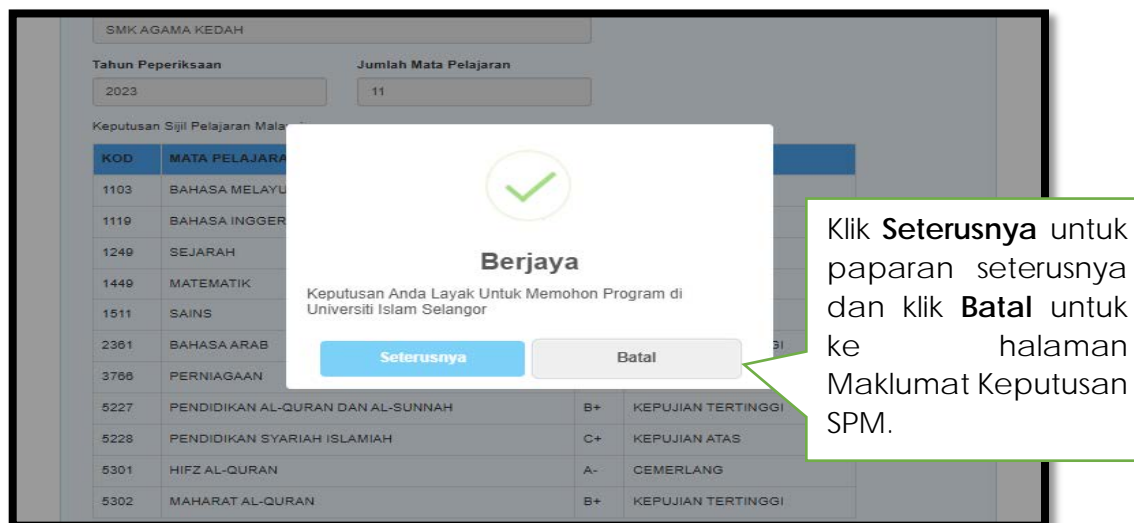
SMK AGAMA KEDAH

Tahun Peperiksaan
2023

Jumlah Mata Pelajaran
11

Keputusan Sijil Pelajaran Malay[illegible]

| KOD | MATA PELAJARA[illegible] | | |
|---|---|---|---|
| 1103 | BAHASA MELAYU | | |
| 1119 | BAHASA INGGER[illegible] | | |
| 1249 | SEJARAH | | |
| 1449 | MATEMATIK | | |
| 1511 | SAINS | | |
| 2361 | BAHASA ARAB | | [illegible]GI |
| 3766 | PERNIAGAAN | | |
| 5227 | PENDIDIKAN AL-QURAN DAN AL-SUNNAH | B+ | KEPUJIAN TERTINGGI |
| 5228 | PENDIDIKAN SYARIAH ISLAMIAH | C+ | KEPUJIAN ATAS |
| 5301 | HIFZ AL-QURAN | A- | CEMERLANG |
| 5302 | MAHARAT AL-QURAN | B+ | KEPUJIAN TERTINGGI |

Berjaya

Keputusan Anda Layak Untuk Memohon Program di Universiti Islam Selangor

Seterusnya

Batal

Klik **Seterusnya** untuk paparan seterusnya dan klik **Batal** untuk ke halaman Maklumat Keputusan SPM.